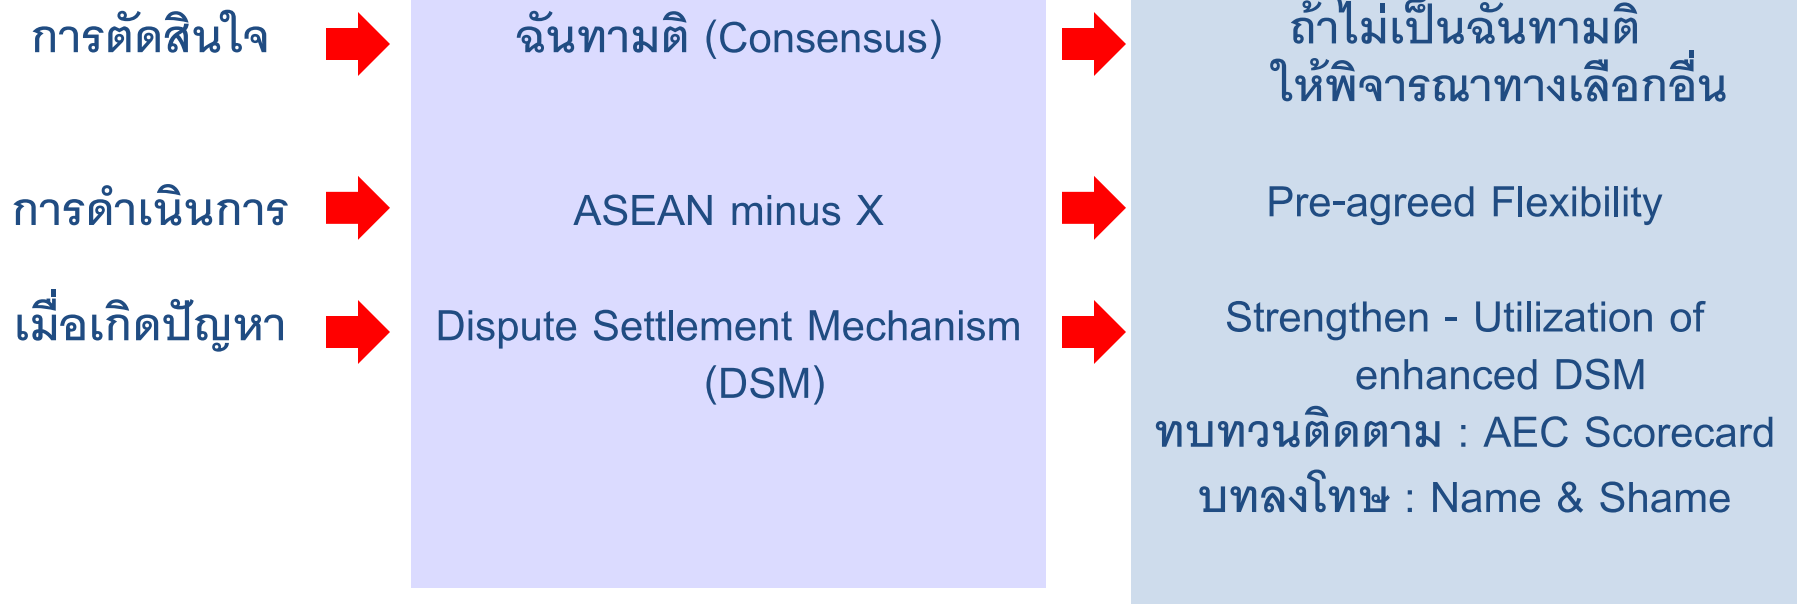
การตัดสินใจ

ฉันทามติ (Consensus)

ถ้าไม่เป็นฉันทามติ ให้พิจารณาทางเลือกอื่น

การดำเนินการ

ASEAN minus X

Pre-agreed Flexibility

เมื่อเกิดปัญหา

Dispute Settlement Mechanism (DSM)

Strengthen - Utilization of enhanced DSM

ทบทวนติดตาม : AEC Scorecard

บทลงโทษ : Name & Shame